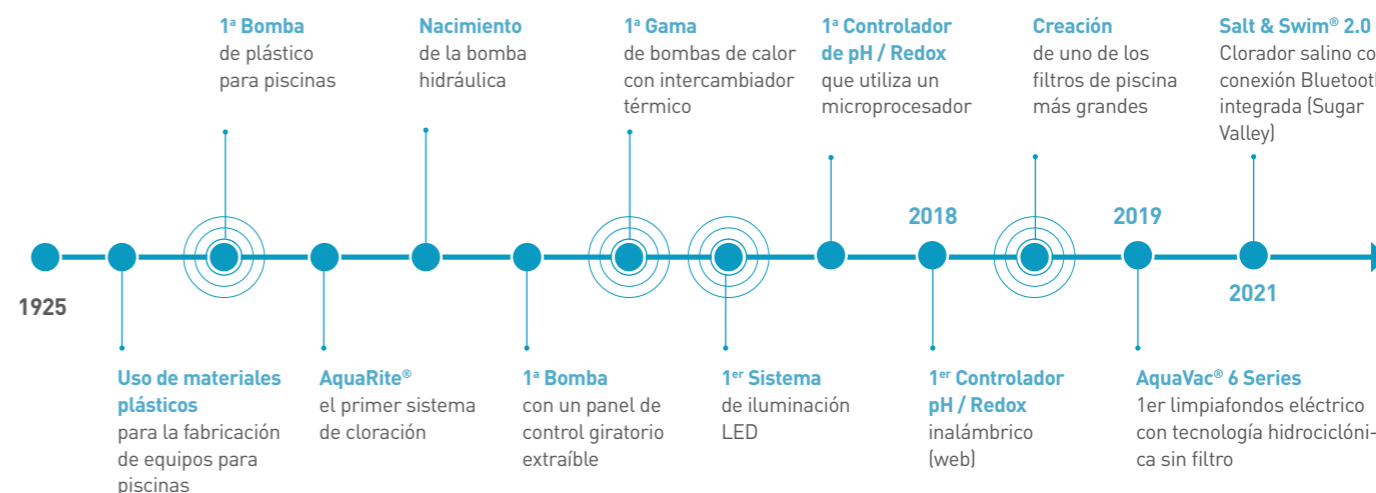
1ª Bomba
de plástico
para piscinas

Nacimiento
de la bomba
hidráulica

1ª Gama
de bombas de calor
con intercambiador
térmico

1ª Controlador
de pH / Redox
que utiliza un
microprocesador

Creación
de uno de los
filtros de piscina
más grandes

Salt & Swim® 2.0 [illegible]
Clorador salino co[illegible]
conexión Bluetoot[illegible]
integrada (Sugar
Valley)

2018

2019

1925

2021

Uso de materiales plásticos
para la fabricación de equipos para piscinas

AquaRite®
el primer sistema de cloración

1ª Bomba
con un panel de control giratorio extraíble

1er Sistema
de iluminación LED

1er Controlador pH / Redox
inalámbrico (web)

AquaVac® 6 Series
1er limpiafondos eléctrico con tecnología hidrociclónica sin filtro